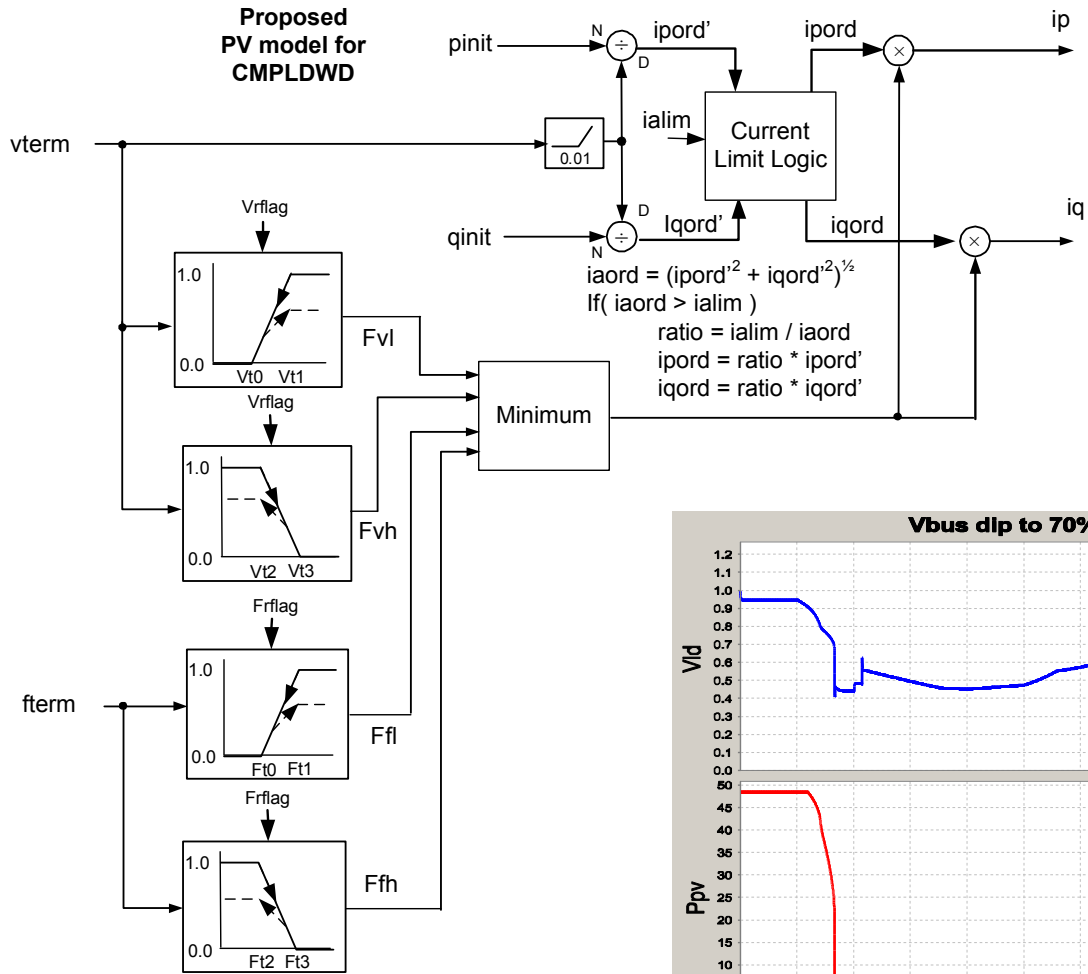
Proposed PV model for CMPLDWD

pinit
N
÷
D
ipord'
ipord
×
ip

vterm
0.01
ialim
Current Limit Logic

qinit
N
÷
D
Iqord'
iqord
×
iq

iaord = (ipord'$^2$ + iqord'$^2$)$^{½}$
If( iaord > ialim )
ratio = ialim / iaord
ipord = ratio * ipord'
iqord = ratio * iqord'

Vrflag
1.0
0.0
Vt0 Vt1
Fvl

Vrflag
1.0
0.0
Vt2 Vt3
Fvh

Minimum

Frflag
fterm
1.0
0.0
Ft0 Ft1
Ffl

Frflag
1.0
0.0
Ft2 Ft3
Ffh

Vbus dip to 70%
Vld
1.2
1.1
1.0
0.9
0.8
0.7
0.6
0.5
0.4
0.3
0.2
0.1
0.0

Ppv
50
45
40
35
30
25
20
15
10